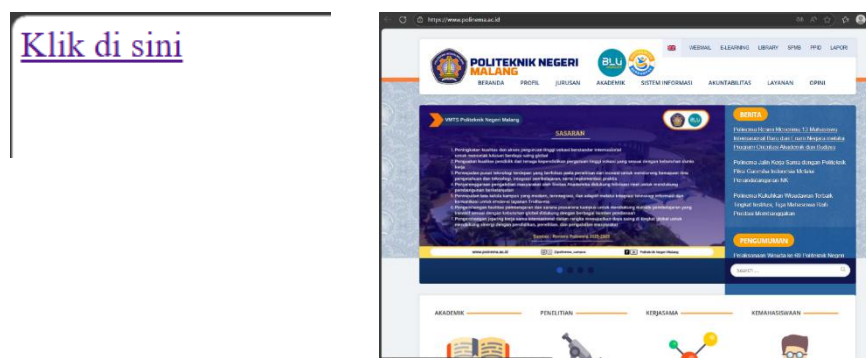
Klik di sini

https://www.polinema.ac.id

WEBMAIL E-LEARNING LIBRARY SPMB PPID LAPOR

POLITEKNIK NEGERI MALANG

BLU

BERANDA PROFIL JURUSAN AKADEMIK SISTEM INFORMASI AKUNTABILITAS LAYANAN OPINI

VMTS Politeknik Negeri Malang

SASARAN

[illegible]

www.polinema.ac.id

BERITA

Polinema Raih Mendali 12 Mahasiswa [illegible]

Polinema Jalin Kerja Sama dengan Politeknik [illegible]

Polinema Kukuhkan Wisudawan Terbaik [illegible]

PENGUMUMAN

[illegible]

Search

AKADEMIK PENELITIAN KERJASAMA KEMAHASISWAAN